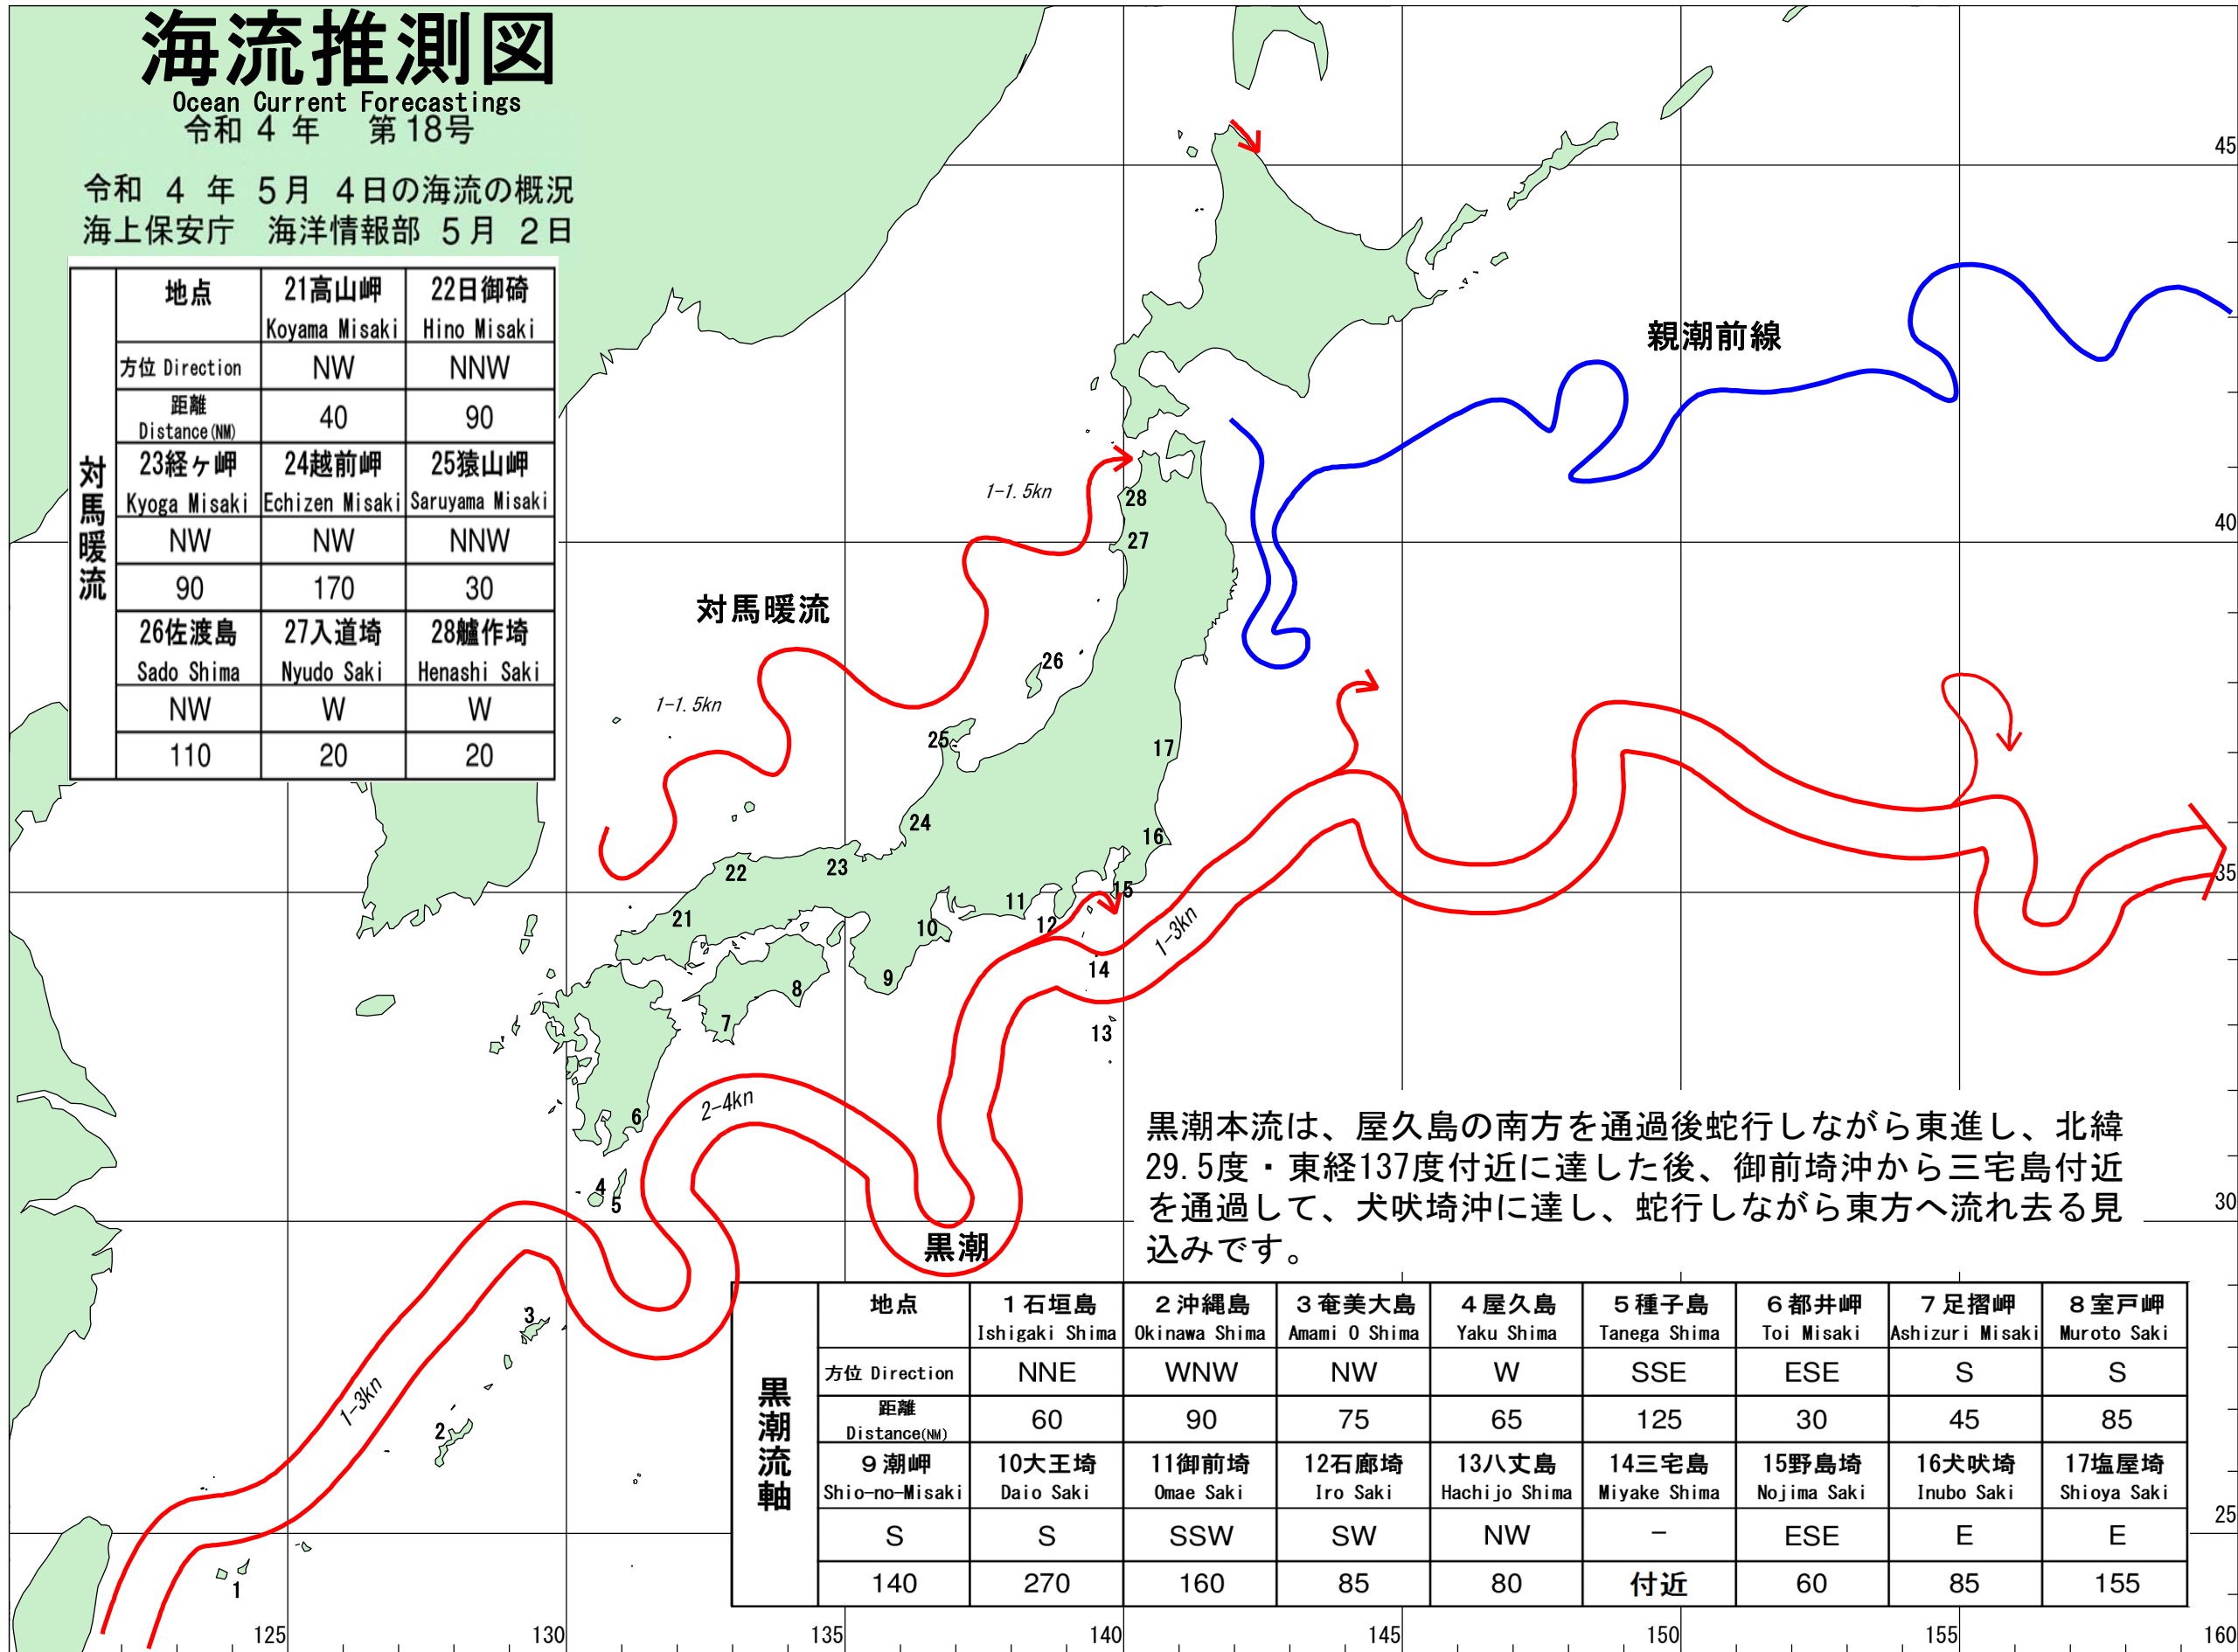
海流推測図
Ocean Current Forecastings
令和 4 年　第18号

令和 4 年 5月 4日の海流の概況
海上保安庁　海洋情報部 5月 2日

| 対馬暖流 | 地点 | 21高山岬 Koyama Misaki | 22日御碕 Hino Misaki |
|---|---|---|---|
| | 方位 Direction | NW | NNW |
| | 距離 Distance(NM) | 40 | 90 |
| | 23経ヶ岬 Kyoga Misaki | 24越前岬 Echizen Misaki | 25猿山岬 Saruyama Misaki |
| | NW | NW | NNW |
| | 90 | 170 | 30 |
| | 26佐渡島 Sado Shima | 27入道埼 Nyudo Saki | 28艫作埼 Henashi Saki |
| | NW | W | W |
| | 110 | 20 | 20 |

親潮前線
対馬暖流
1-1.5kn
1-1.5kn
1-3kn
2-4kn
1-3kn
黒潮
28 27 26 25 24 23 22 21 17 16 15 14 13 12 11 10 9 8 7 6 5 4 3 2 1

黒潮本流は、屋久島の南方を通過後蛇行しながら東進し、北緯29.5度・東経137度付近に達した後、御前埼沖から三宅島付近を通過して、犬吠埼沖に達し、蛇行しながら東方へ流れ去る見込みです。

| 黒潮流軸 | 地点 | 1石垣島 Ishigaki Shima | 2沖縄島 Okinawa Shima | 3奄美大島 Amami O Shima | 4屋久島 Yaku Shima | 5種子島 Tanega Shima | 6都井岬 Toi Misaki | 7足摺岬 Ashizuri Misaki | 8室戸岬 Muroto Saki |
|---|---|---|---|---|---|---|---|---|---|
| | 方位 Direction | NNE | WNW | NW | W | SSE | ESE | S | S |
| | 距離 Distance(NM) | 60 | 90 | 75 | 65 | 125 | 30 | 45 | 85 |
| | 9潮岬 Shio-no-Misaki | 10大王埼 Daio Saki | 11御前埼 Omae Saki | 12石廊埼 Iro Saki | 13八丈島 Hachijo Shima | 14三宅島 Miyake Shima | 15野島埼 Nojima Saki | 16犬吠埼 Inubo Saki | 17塩屋埼 Shioya Saki |
| | S | S | SSW | SW | NW | － | ESE | E | E |
| | 140 | 270 | 160 | 85 | 80 | 付近 | 60 | 85 | 155 |

45 40 35 30 25
125 130 135 140 145 150 155 160